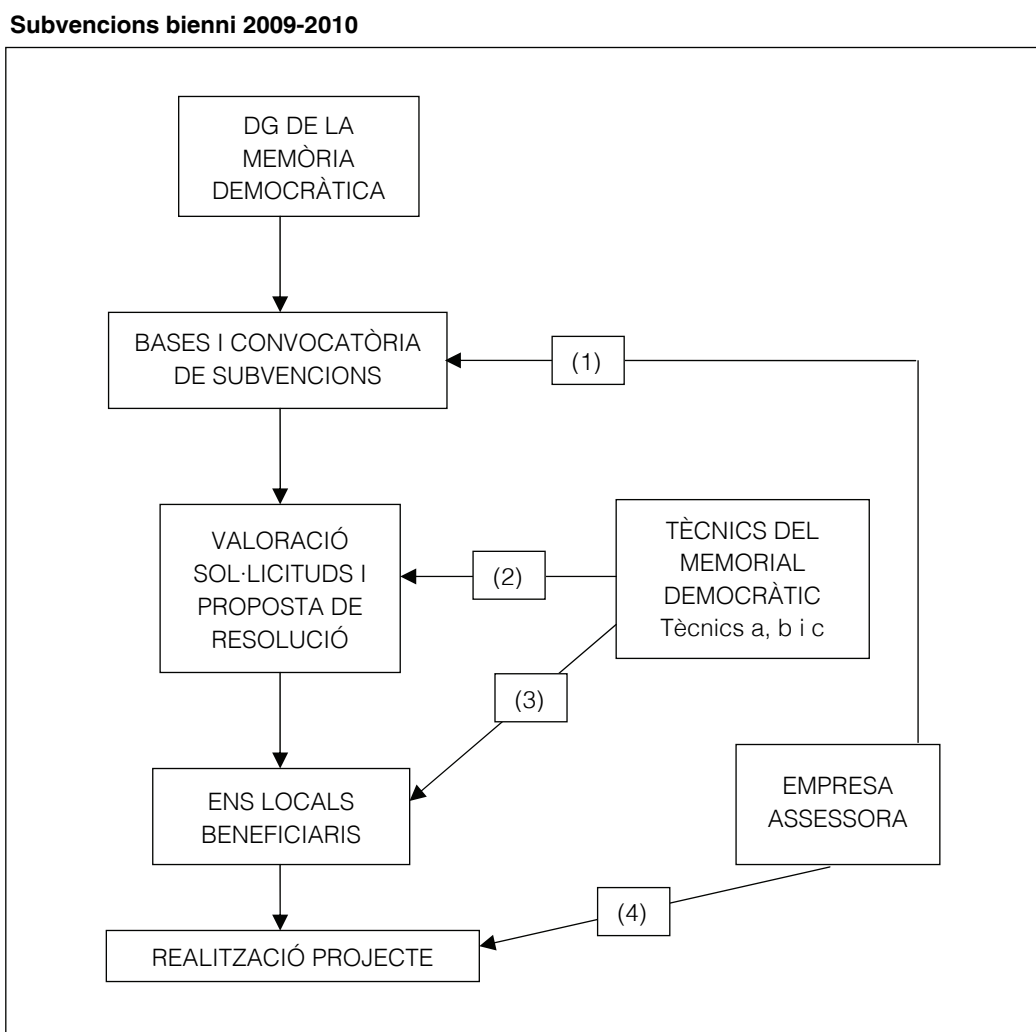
**Subvencions bienni 2009-2010**

DG DE LA MEMÒRIA DEMOCRÀTICA

BASES I CONVOCATÒRIA DE SUBVENCIONS

(1)

VALORACIÓ SOL·LICITUDS I PROPOSTA DE RESOLUCIÓ

(2)

TÈCNICS DEL MEMORIAL DEMOCRÀTIC
Tècnics a, b i c

(3)

EMPRESA ASSESSORA

ENS LOCALS BENEFICIARIS

(4)

REALITZACIÓ PROJECTE